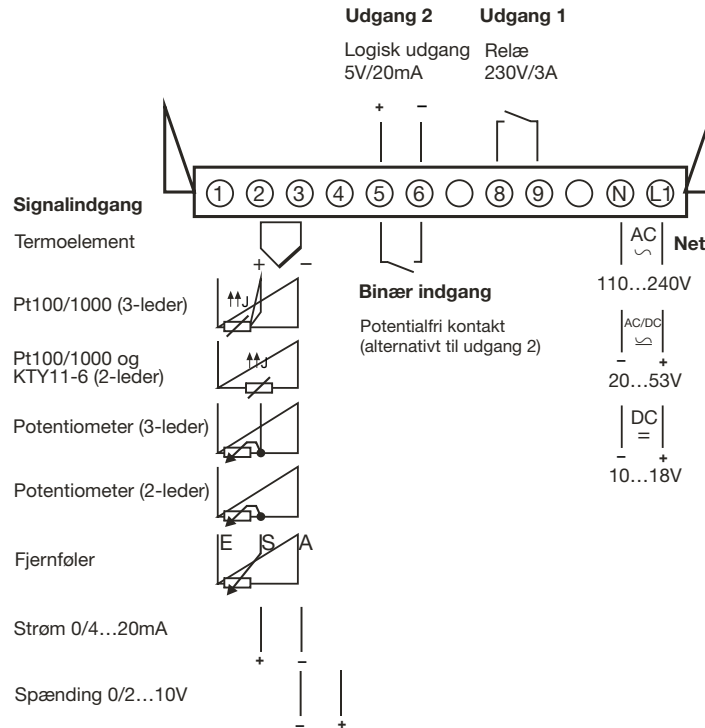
Udgang 2

Logisk udgang
5V/20mA

Udgang 1

Relæ
230V/3A

+ –

① ② ③ ④ ⑤ ⑥ ⑧ ⑨ Ⓝ L1

Signalindgang

Termoelement

+ –

Pt100/1000 (3-leder)

Pt100/1000 og
KTY11-6 (2-leder)

Potentiometer (3-leder)

Potentiometer (2-leder)

Fjernføler

E S A

Strøm 0/4…20mA

+ –

Spænding 0/2…10V

– +

Binær indgang

Potentialfri kontakt
(alternativt til udgang 2)

AC
∽

Net

110…240V

AC/DC
– +

20…53V

DC
=
– +

10…18V